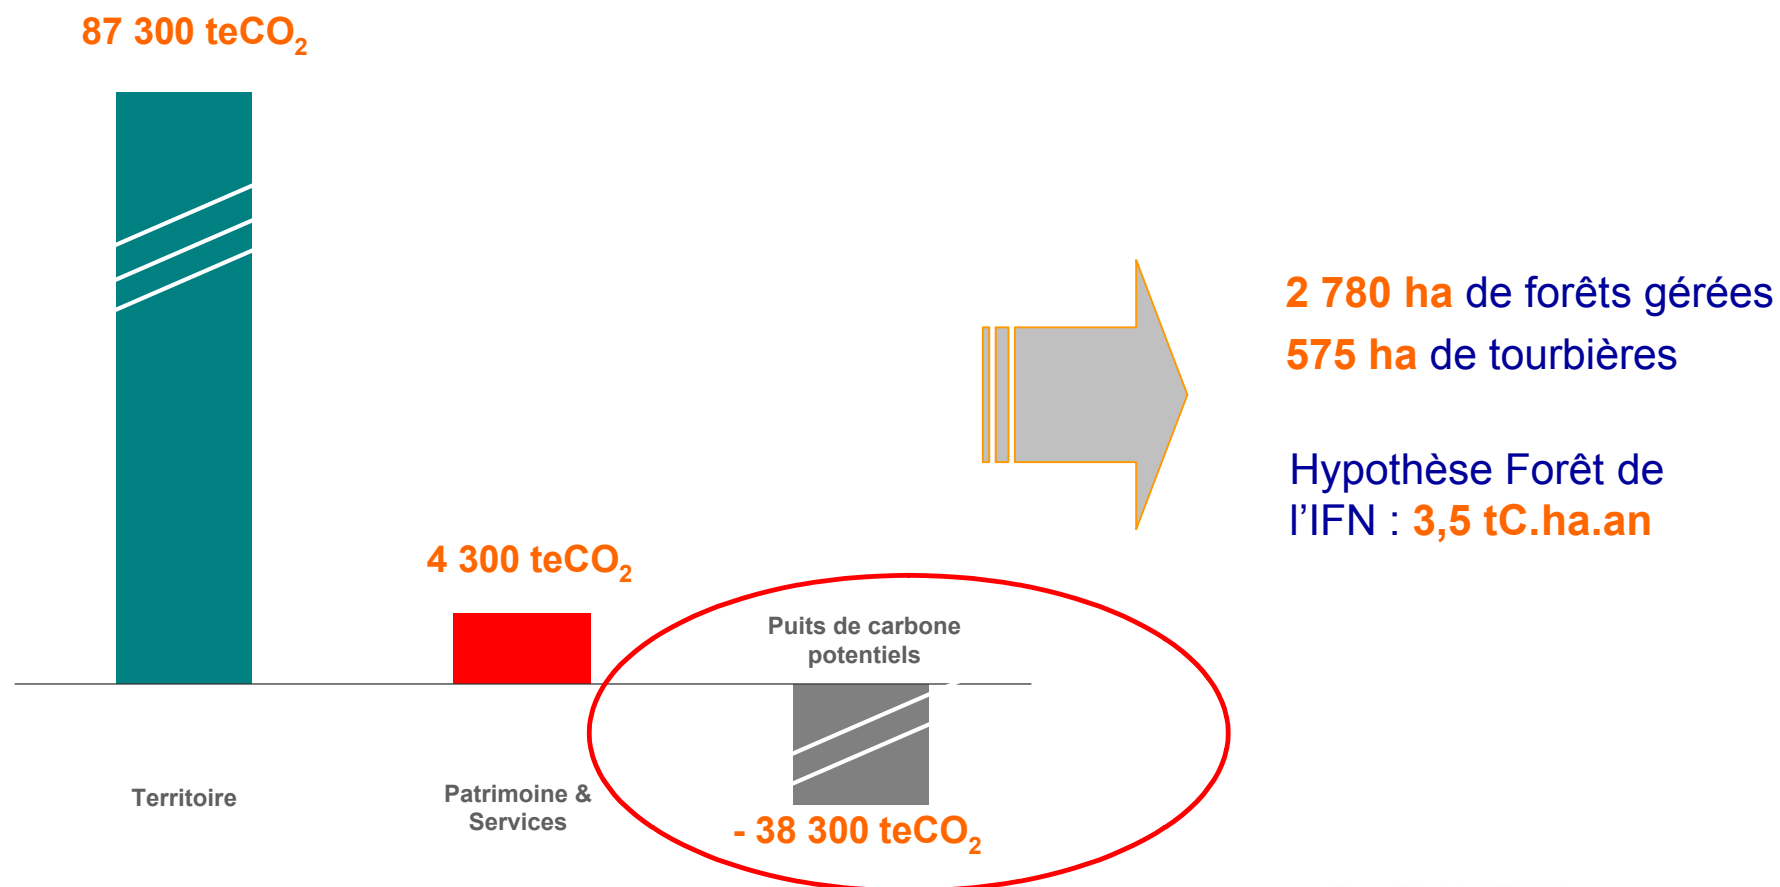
87 300 te$CO_2$

4 300 te$CO_2$

Puits de carbone potentiels

Territoire

Patrimoine & Services

- 38 300 te$CO_2$

2 780 ha de forêts gérées

575 ha de tourbières

Hypothèse Forêt de l'IFN : 3,5 tC.ha.an